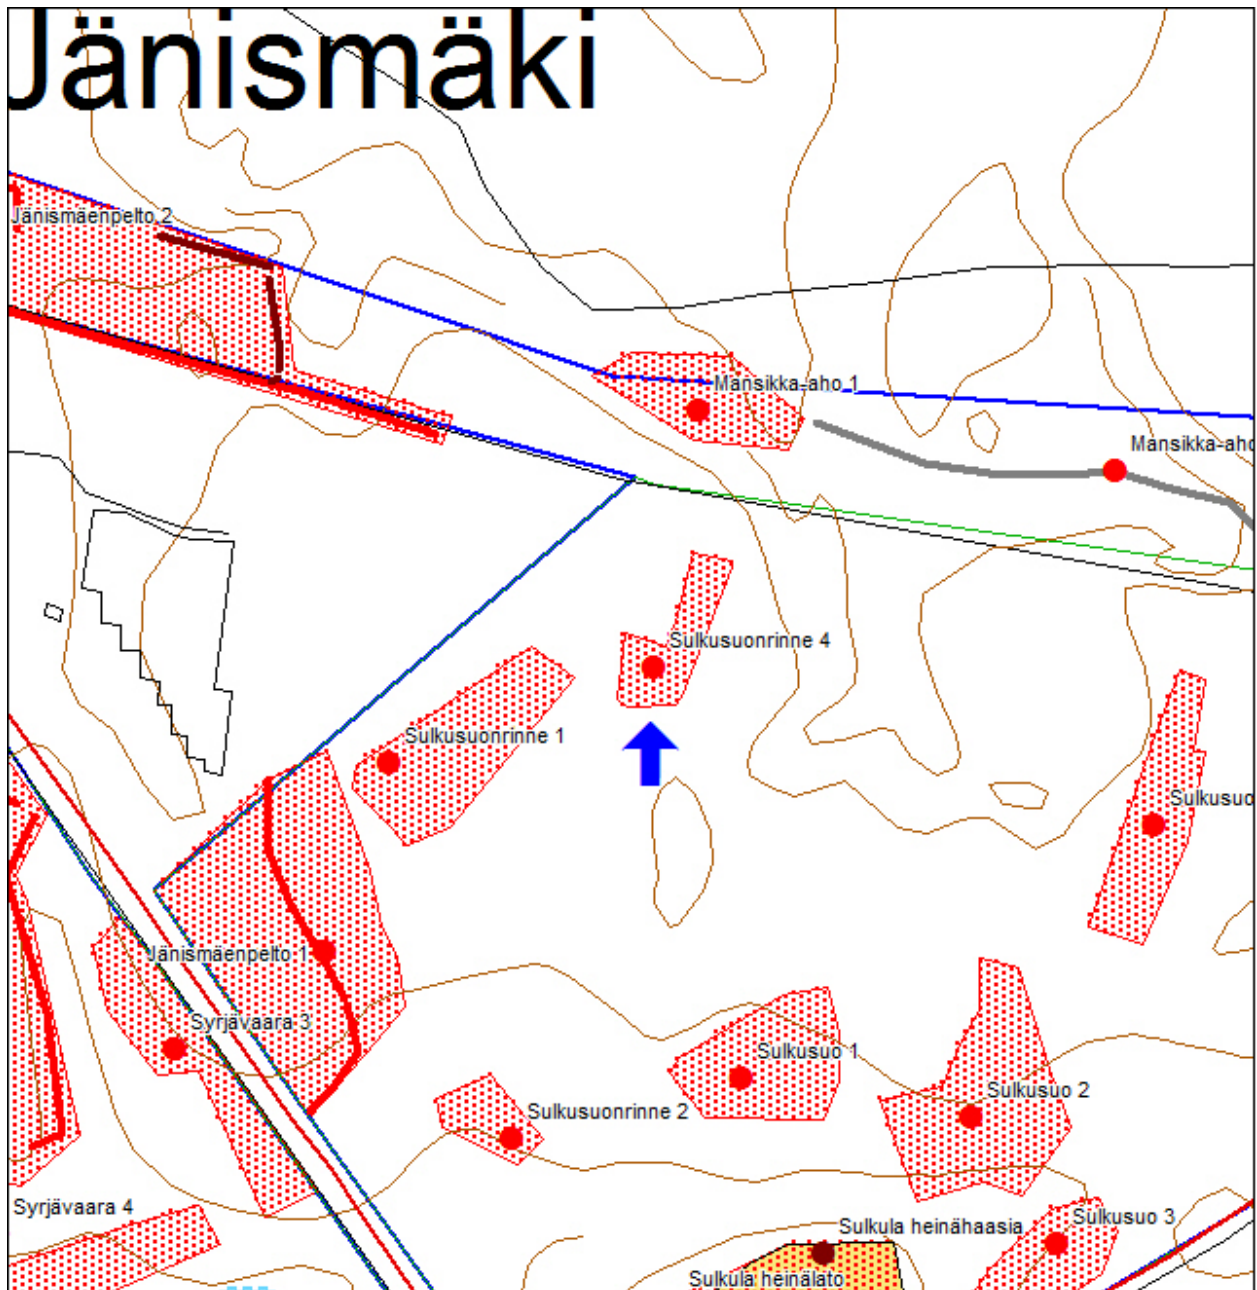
Jänismäki

Jänismäenpelto 2

Mansikka-aho 1

Mansikka-aho

Sulkusuonrinne 4

Sulkusuonrinne 1

Sulkusuo

Jänismäenpelto 1

Syrjävaara 3

Sulkusuo 1

Sulkusuo 2

Sulkusuonrinne 2

Syrjävaara 4

Sulkula heinähaasia

Sulkusuo 3

Sulkula heinälato